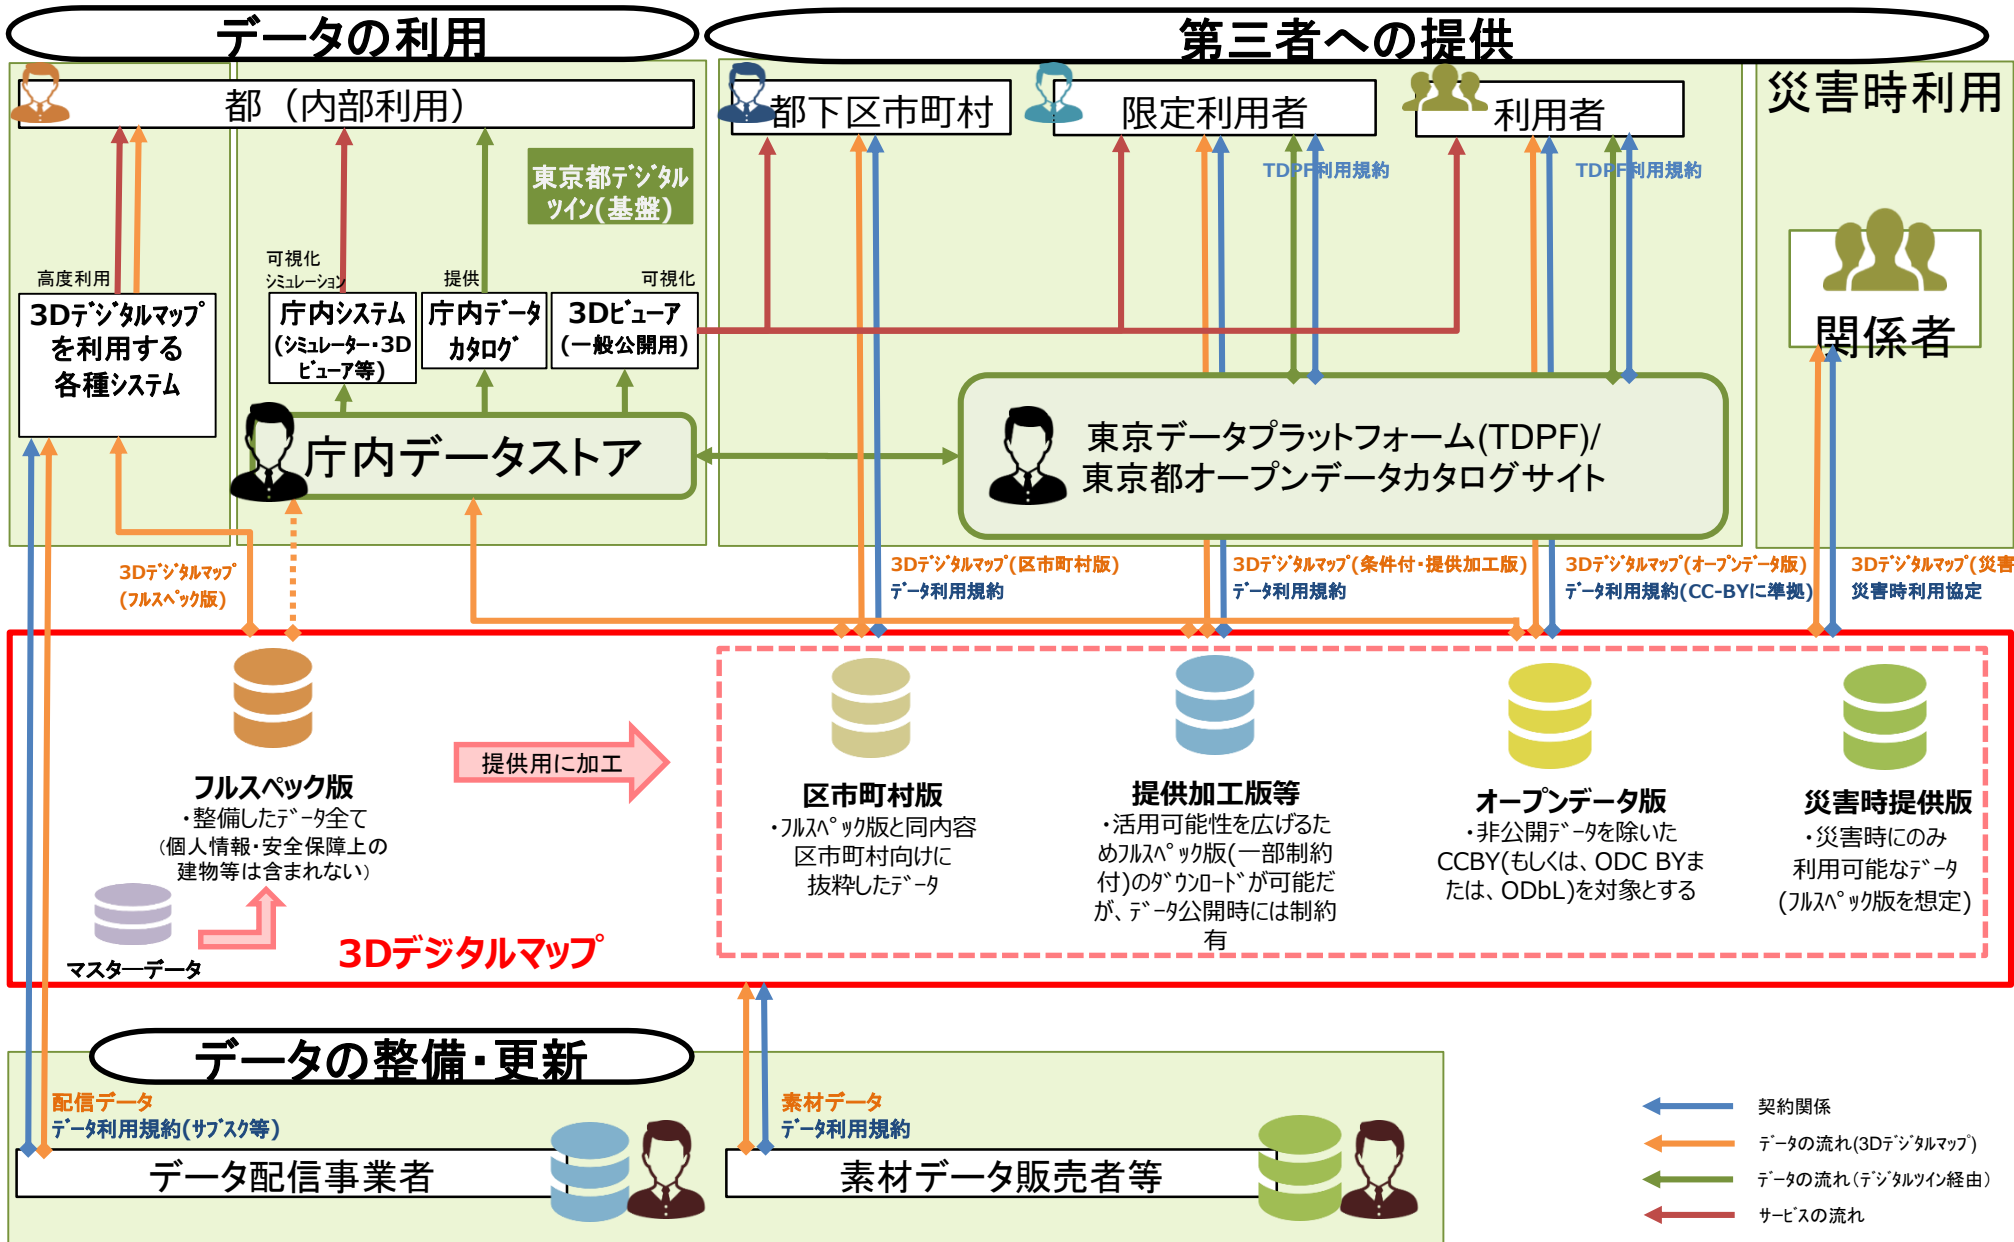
データの利用

第三者への提供

災害時利用

都（内部利用）

都下区市町村

限定利用者

利用者

東京都デジタルツイン(基盤)

TDPF利用規約

TDPF利用規約

高度利用

可視化
シミュレーション

提供

可視化

3Dデジタルマップを利用する各種システム

庁内システム(シミュレーター・3Dビューア等)

庁内データカタログ

3Dビューア(一般公開用)

関係者

庁内データストア

東京データプラットフォーム(TDPF)/
東京都オープンデータカタログサイト

3Dデジタルマップ(フルスペック版)

3Dデジタルマップ(区市町村版)
データ利用規約

3Dデジタルマップ(条件付・提供加工版)
データ利用規約

3Dデジタルマップ(オープンデータ版)
データ利用規約(CC-BYに準拠)

3Dデジタルマップ(災害
災害時利用協定

フルスペック版
・整備したデータ全て
(個人情報・安全保障上の建物等は含まれない)

提供用に加工

区市町村版
・フルスペック版と同内容
区市町村向けに
抜粋したデータ

提供加工版等
・活用可能性を広げるためフルスペック版(一部制約付)のダウンロードが可能だが、データ公開時には制約有

オープンデータ版
・非公開データを除いた
CCBY(もしくは、ODC BYまたは、ODbL)を対象とする

災害時提供版
・災害時にのみ
利用可能なデータ
(フルスペック版を想定)

マスターデータ

3Dデジタルマップ

データの整備・更新

配信データ
データ利用規約(サブスク等)

素材データ
データ利用規約

データ配信事業者

素材データ販売者等

契約関係
データの流れ(3Dデジタルマップ)
データの流れ(デジタルツイン経由)
サービスの流れ